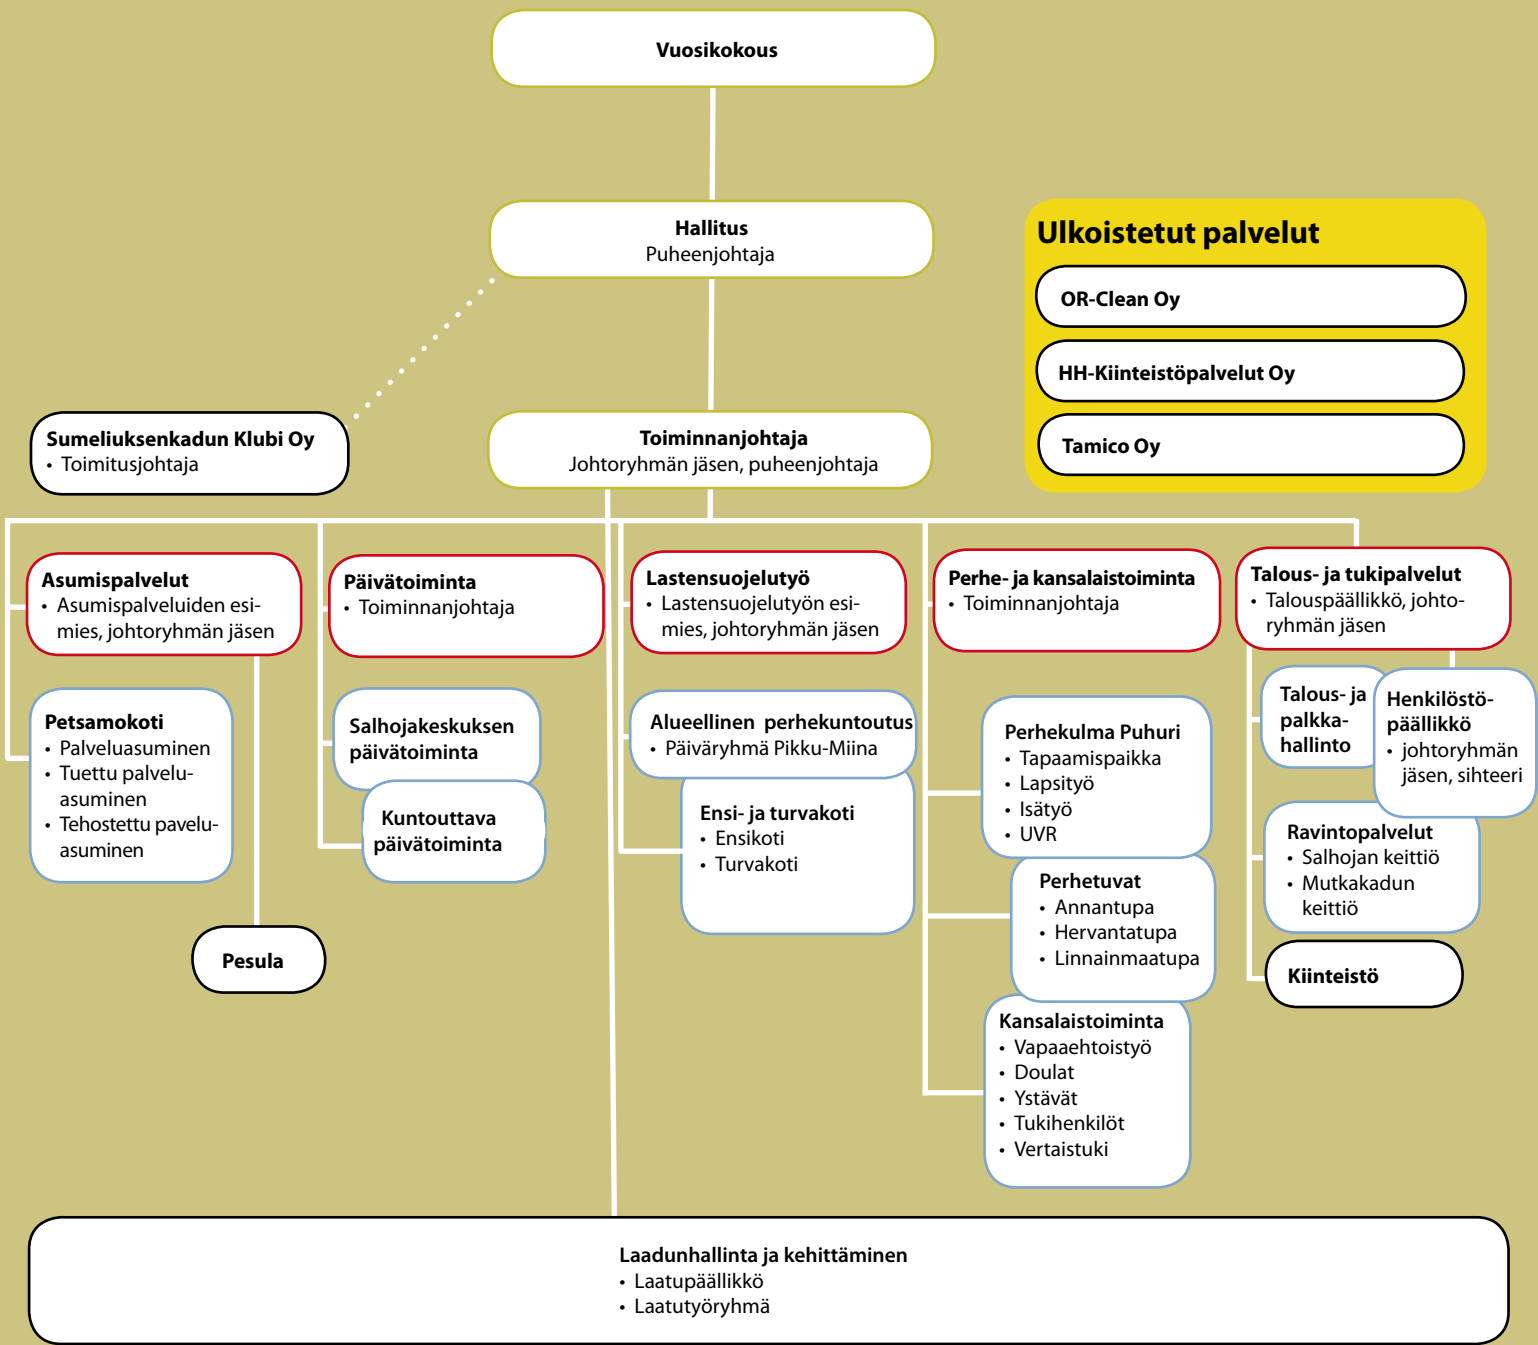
Vuosikokous

Hallitus
Puheenjohtaja

Ulkoistetut palvelut

OR-Clean Oy

HH-Kiinteistöpalvelut Oy

Tamico Oy

Sumeliuksenkadun Klubi Oy
• Toimitusjohtaja

Toiminnanjohtaja
Johtoryhmän jäsen, puheenjohtaja

Asumispalvelut
• Asumispalveluiden esimies, johtoryhmän jäsen

Päivätoiminta
• Toiminnanjohtaja

Lastensuojelutyö
• Lastensuojelutyön esimies, johtoryhmän jäsen

Perhe- ja kansalaistoiminta
• Toiminnanjohtaja

Talous- ja tukipalvelut
• Talouspäällikkö, johtoryhmän jäsen

Petsamokoti
• Palveluasuminen
• Tuettu palveluasuminen
• Tehostettu palveluasuminen

Salhojakeskuksen päivätoiminta

Kuntouttava päivätoiminta

Alueellinen perhekuntoutus
• Päiväryhmä Pikku-Miina

Ensi- ja turvakoti
• Ensikoti
• Turvakoti

Perhekulma Puhuri
• Tapaamispaikka
• Lapsityö
• Isätyö
• UVR

Perhetuvat
• Annantupa
• Hervantatupa
• Linnainmaatupa

Kansalaistoiminta
• Vapaaehtoistyö
• Doulat
• Ystävät
• Tukihenkilöt
• Vertaistuki

Talous- ja palkkahallinto

Henkilöstöpäällikkö
• johtoryhmän jäsen, sihteeri

Ravintopalvelut
• Salhojan keittiö
• Mutkakadun keittiö

Kiinteistö

Pesula

Laadunhallinta ja kehittäminen
• Laatupäällikkö
• Laatutyöryhmä